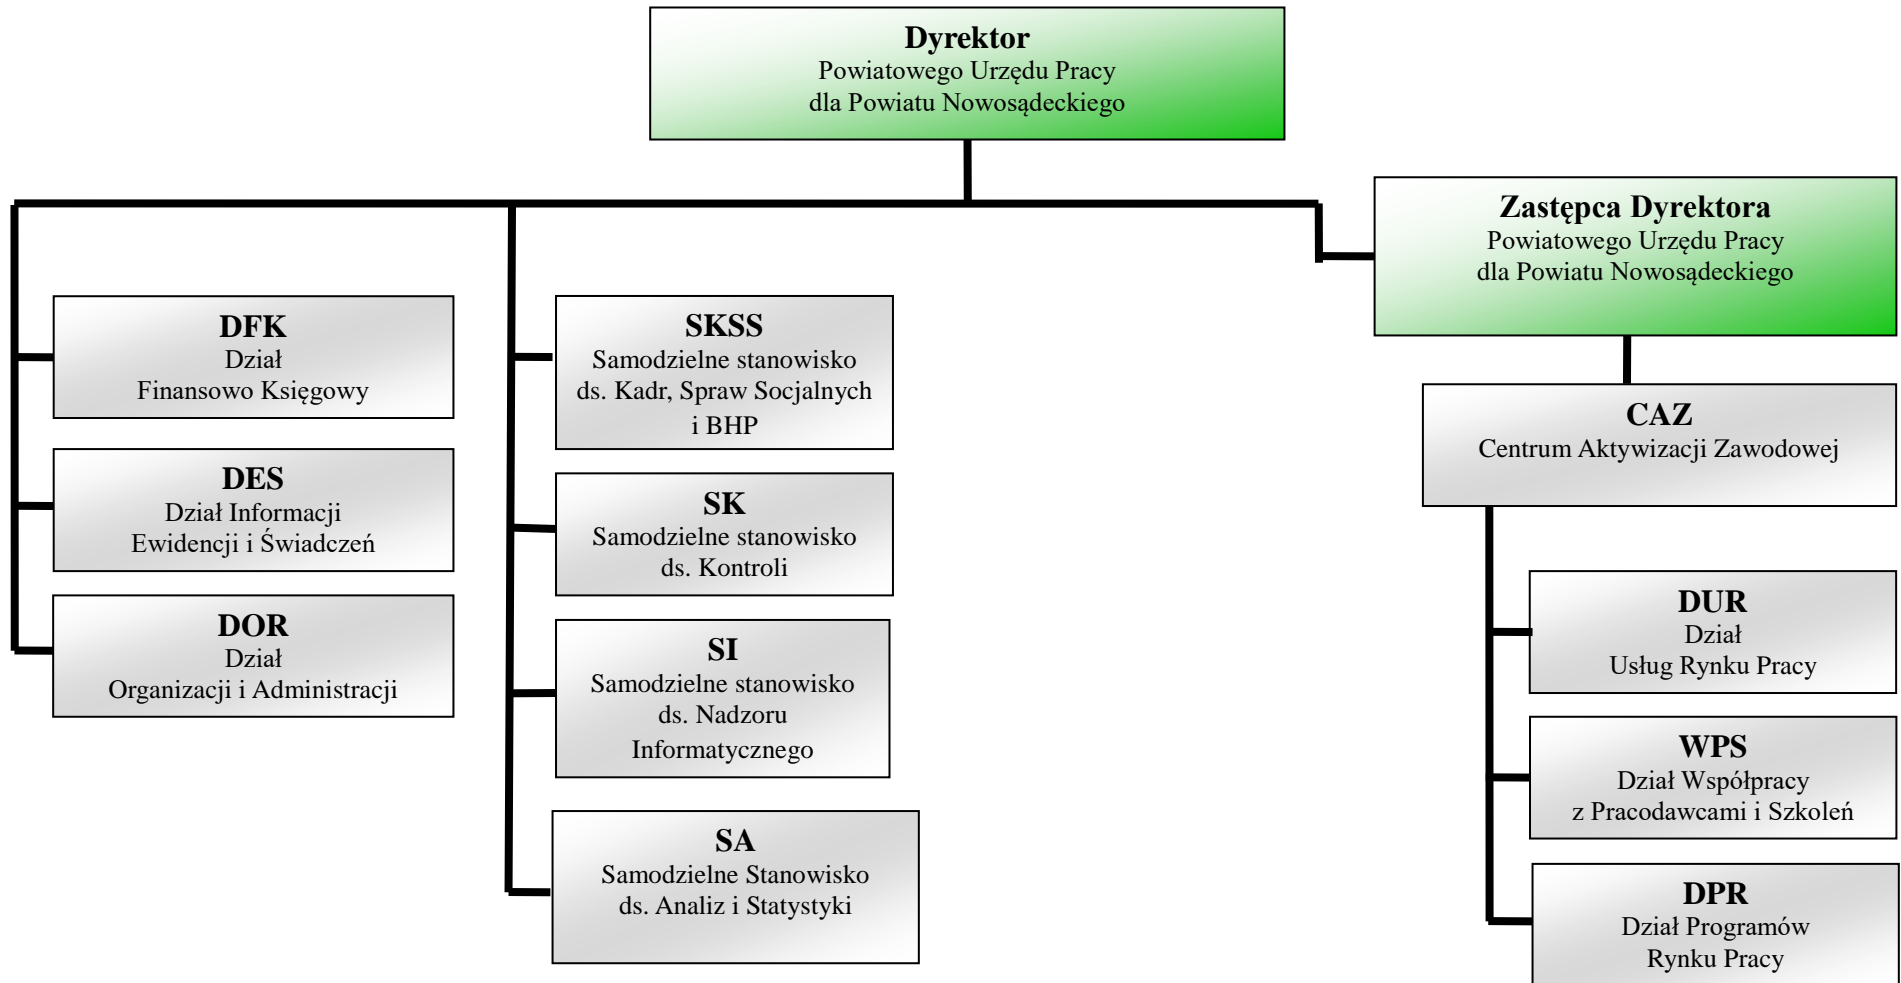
**Dyrektor**
Powiatowego Urzędu Pracy
dla Powiatu Nowosądeckiego

**Zastępca Dyrektora**
Powiatowego Urzędu Pracy
dla Powiatu Nowosądeckiego

**DFK**
Dział
Finansowo Księgowy

**DES**
Dział Informacji
Ewidencji i Świadczeń

**DOR**
Dział
Organizacji i Administracji

**SKSS**
Samodzielne stanowisko
ds. Kadr, Spraw Socjalnych
i BHP

**SK**
Samodzielne stanowisko
ds. Kontroli

**SI**
Samodzielne stanowisko
ds. Nadzoru
Informatycznego

**SA**
Samodzielne Stanowisko
ds. Analiz i Statystyki

**CAZ**
Centrum Aktywizacji Zawodowej

**DUR**
Dział
Usług Rynku Pracy

**WPS**
Dział Współpracy
z Pracodawcami i Szkoleń

**DPR**
Dział Programów
Rynku Pracy